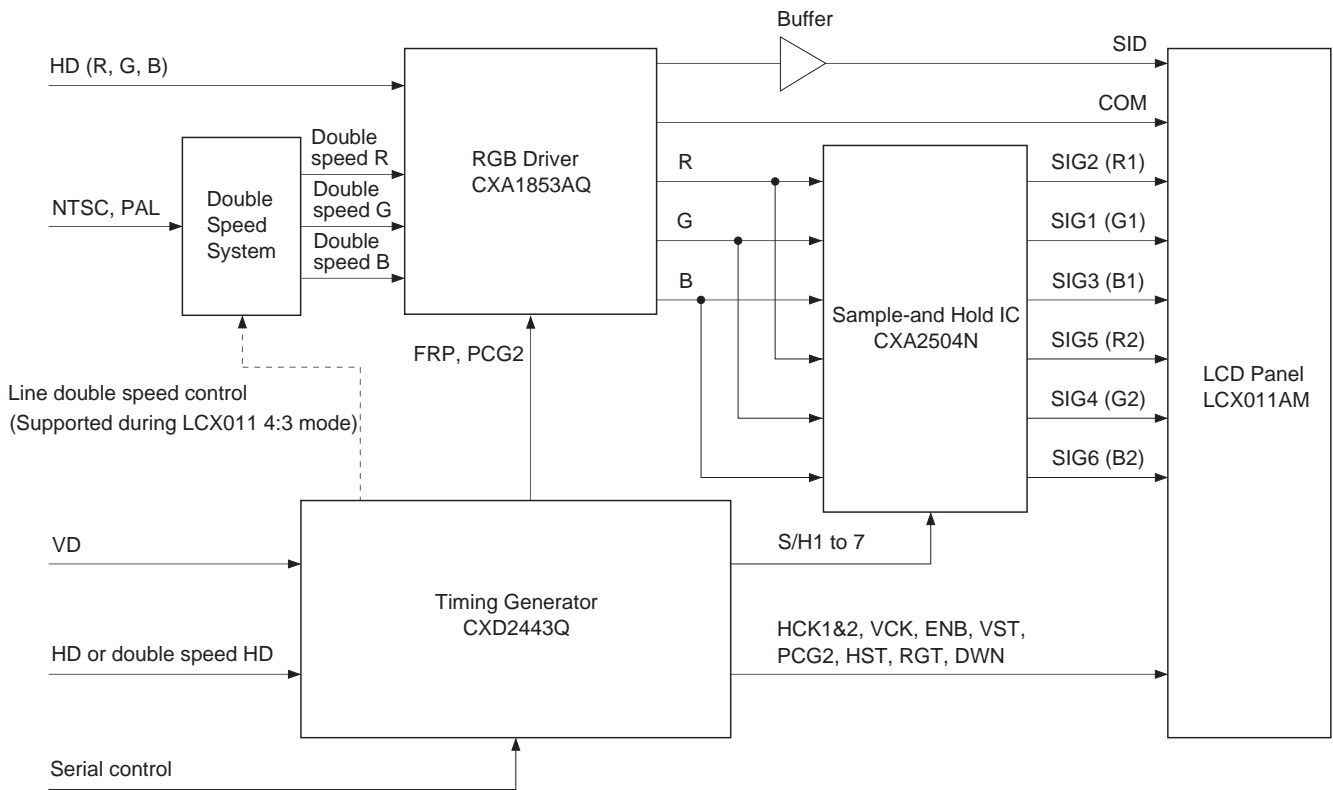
Buffer

HD (R, G, B)

SID

COM

Double speed R

Double speed G

Double speed B

NTSC, PAL

Double Speed System

RGB Driver CXA1853AQ

R

G

B

SIG2 (R1)

SIG1 (G1)

SIG3 (B1)

SIG5 (R2)

SIG4 (G2)

SIG6 (B2)

Sample-and Hold IC CXA2504N

LCD Panel LCX011AM

FRP, PCG2

Line double speed control (Supported during LCX011 4:3 mode)

VD

S/H1 to 7

Timing Generator CXD2443Q

HCK1&2, VCK, ENB, VST, PCG2, HST, RGT, DWN

HD or double speed HD

Serial control